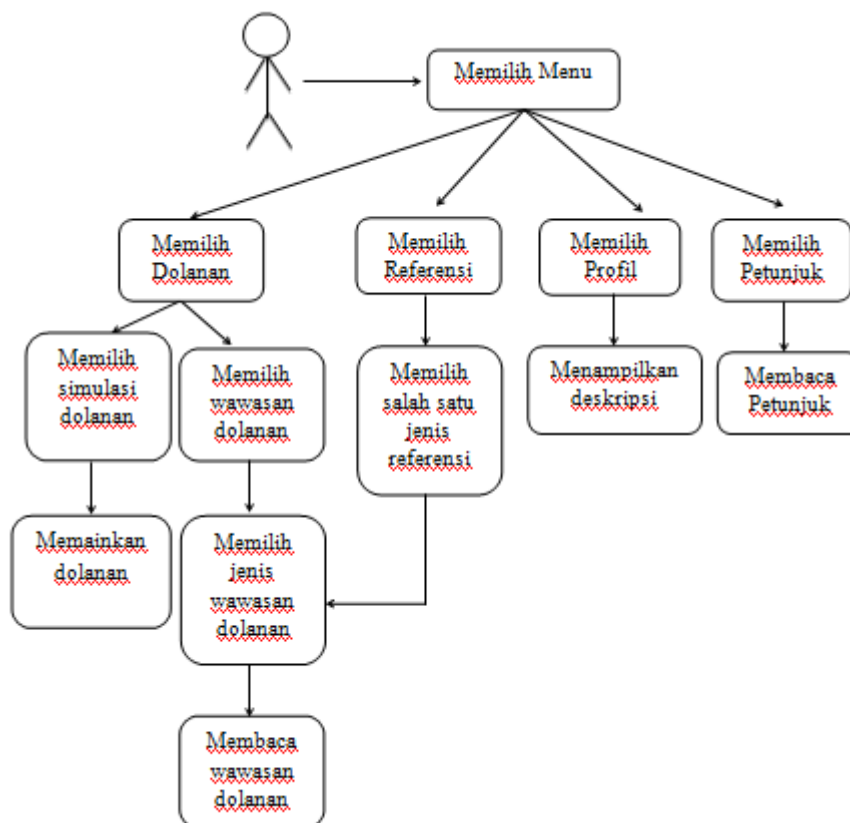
Memilih Menu

Memilih Dolanan

Memilih Referensi

Memilih Profil

Memilih Petunjuk

Memilih simulasi dolanan

Memilih wawasan dolanan

Memilih salah satu jenis referensi

Menampilkan deskripsi

Membaca Petunjuk

Memainkan dolanan

Memilih jenis wawasan dolanan

Membaca wawasan dolanan